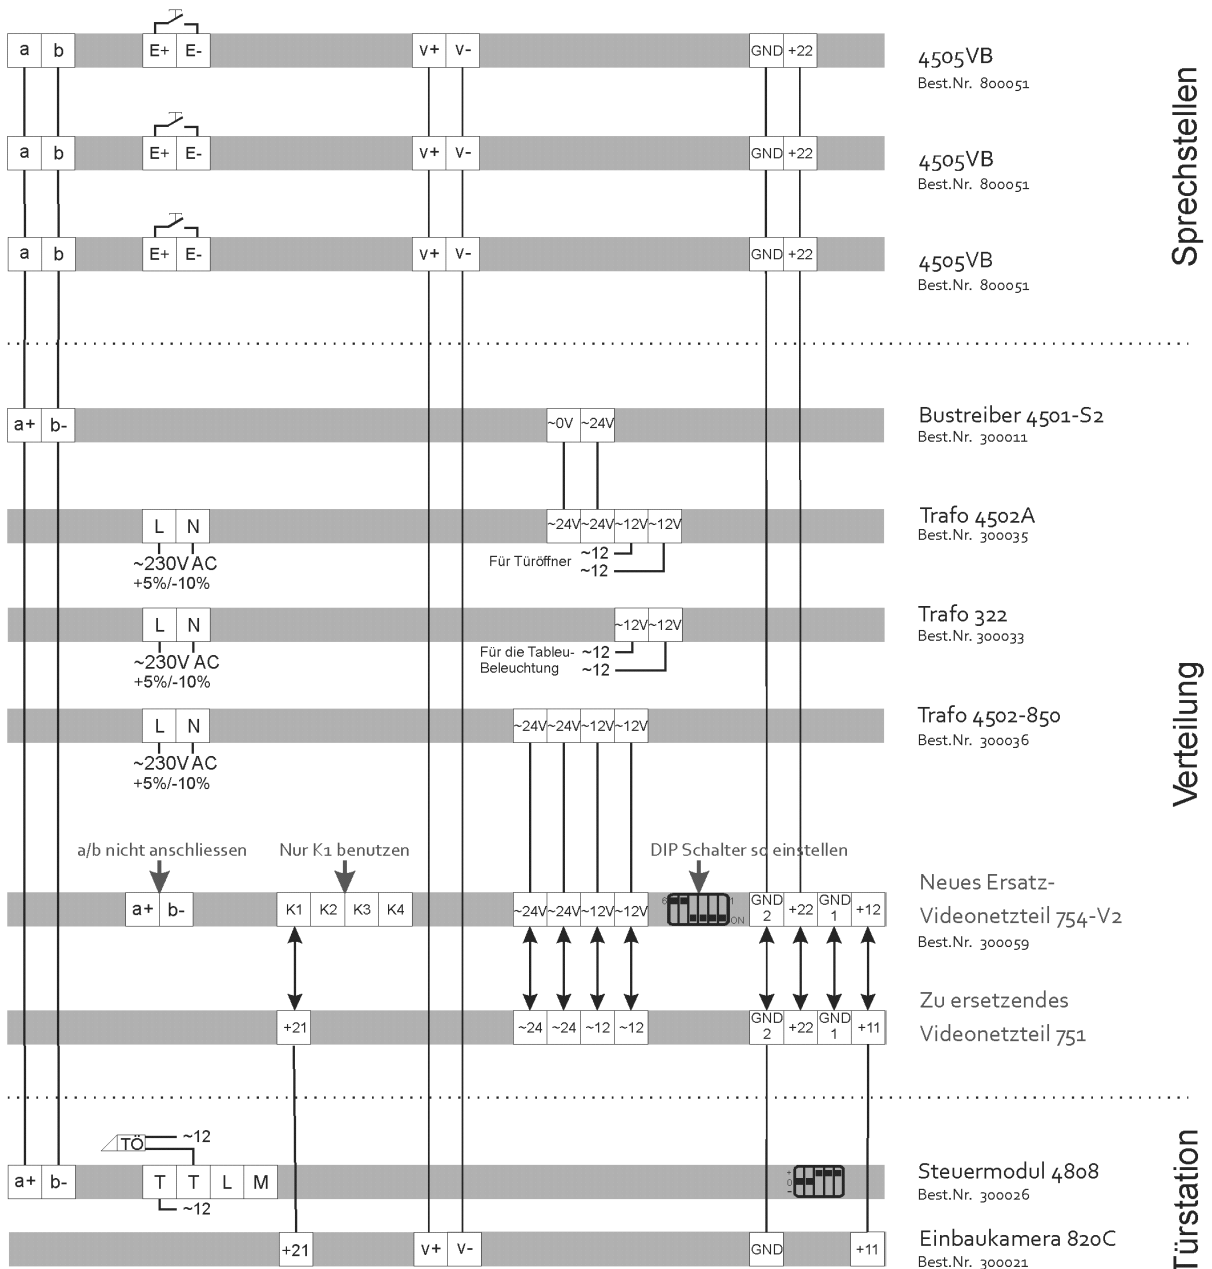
a b E+ E- v+ v- GND +22
4505VB
Best.Nr. 800051

a b E+ E- v+ v- GND +22
4505VB
Best.Nr. 800051

a b E+ E- v+ v- GND +22
4505VB
Best.Nr. 800051

Sprechstellen

a+ b- ~0V ~24V
Bustreiber 4501-S2
Best.Nr. 300011

L N ~24V ~24V ~12V ~12V
~230V AC
+5%/-10%
Für Türöffner ~12
~12
Trafo 4502A
Best.Nr. 300035

L N ~12V ~12V
~230V AC
+5%/-10%
Für die Tableu-Beleuchtung ~12
~12
Trafo 322
Best.Nr. 300033

L N ~24V ~24V ~12V ~12V
~230V AC
+5%/-10%
Trafo 4502-850
Best.Nr. 300036

Verteilung

a/b nicht anschliessen
Nur K1 benutzen
DIP Schalter so einstellen
a+ b- K1 K2 K3 K4 ~24V ~24V ~12V ~12V ON GND 2 +22 GND 1 +12
Neues Ersatz-Videonetzteil 754-V2
Best.Nr. 300059

+21 ~24 ~24 ~12 ~12 GND 2 +22 GND 1 +11
Zu ersetzendes Videonetzteil 751

TÖ ~12
a+ b- T T L M
~12
Steuermodul 4808
Best.Nr. 300026

+21 v+ v- GND +11
Einbaukamera 820C
Best.Nr. 300021

Türstation